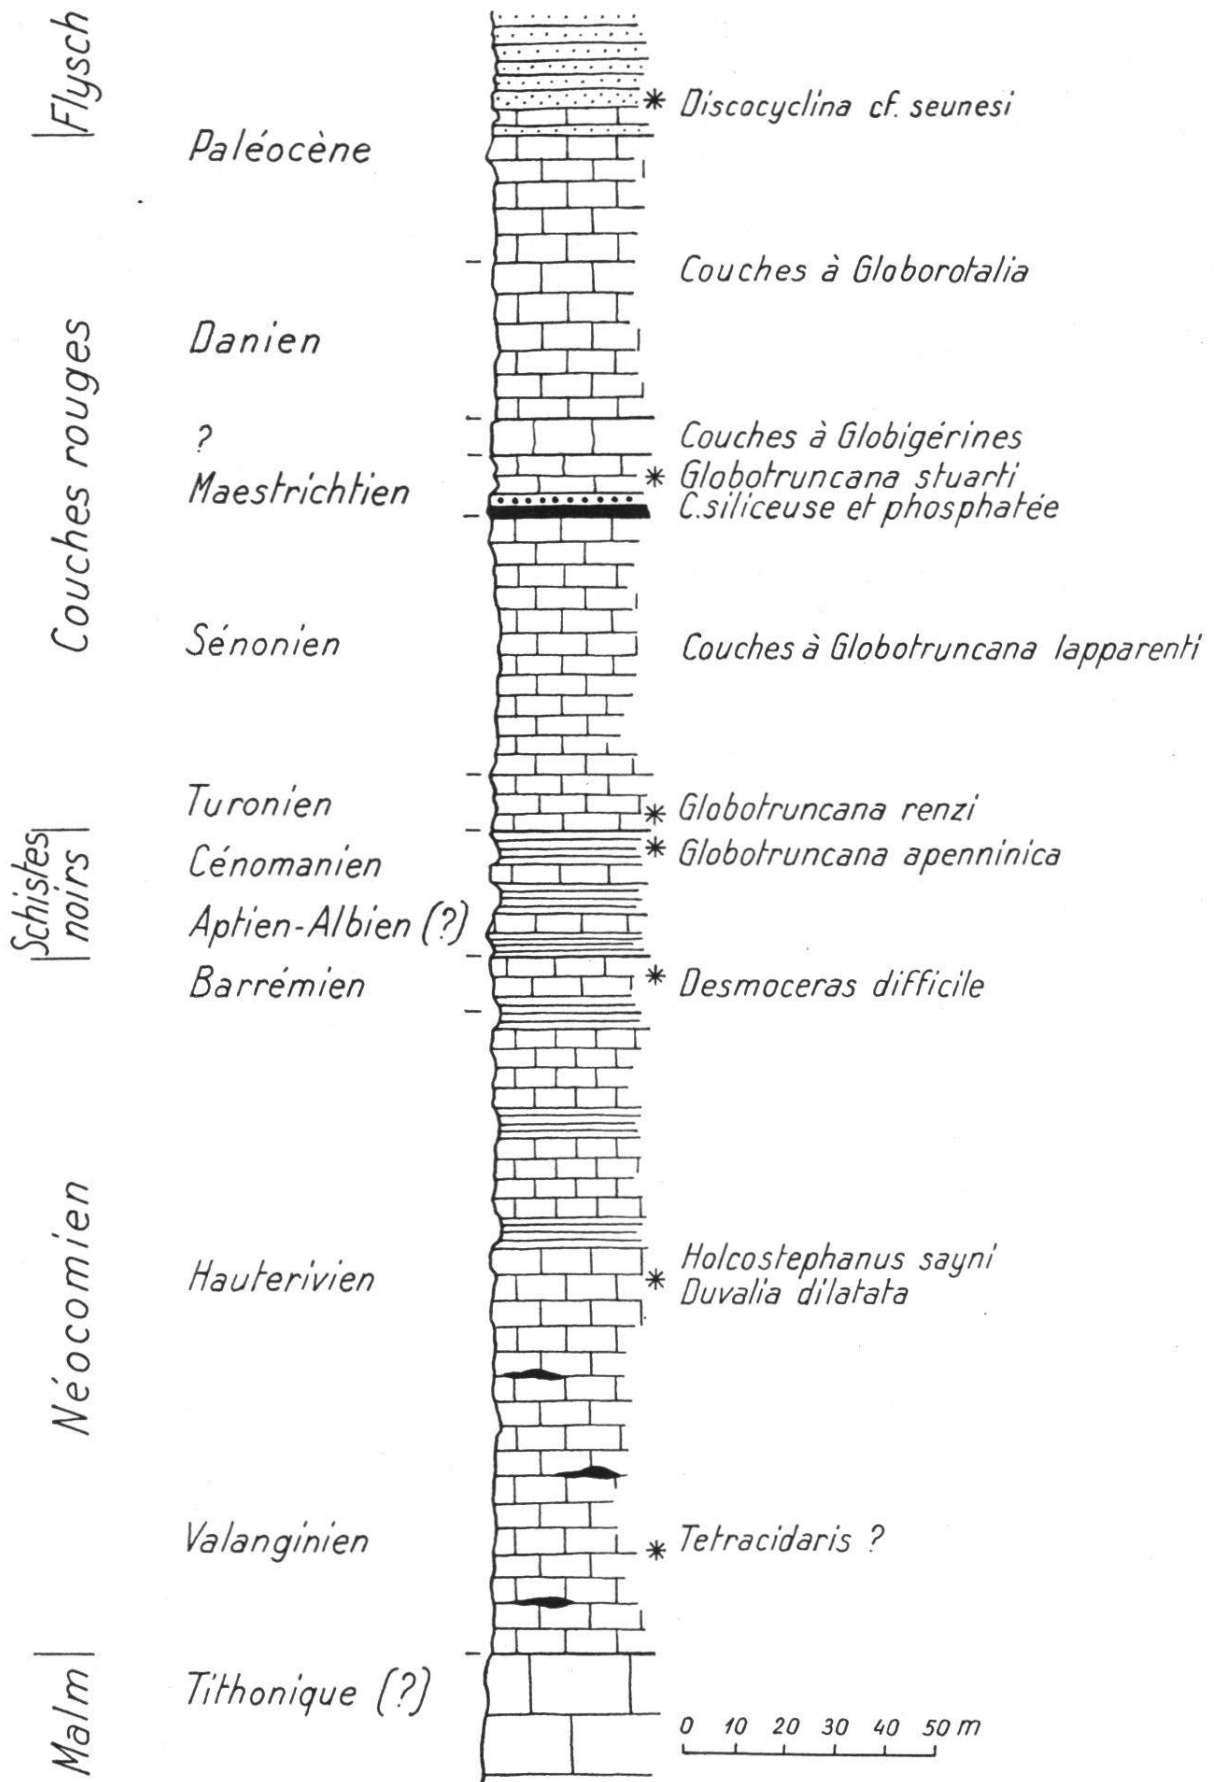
Flysch
Paléocène
* Discocyclina cf. seunesi
Couches à Globorotalia
Couches rouges
Danien
?
Couches à Globigérines
* Globotruncana stuarti
Maestrichtien
C.siliceuse et phosphatée
Sénonien
Couches à Globotruncana lapparenti
Turonien
* Globotruncana renzi
Schistes noirs
Cénomanien
* Globotruncana apenninica
Aptien-Albien (?)
Barrémien
* Desmoceras difficile
Néocomien
Hauterivien
* Holcostephanus sayni
Duvalia dilatata
Valanginien
* Tetracidaris ?
Malm
Tithonique (?)
0 10 20 30 40 50 m